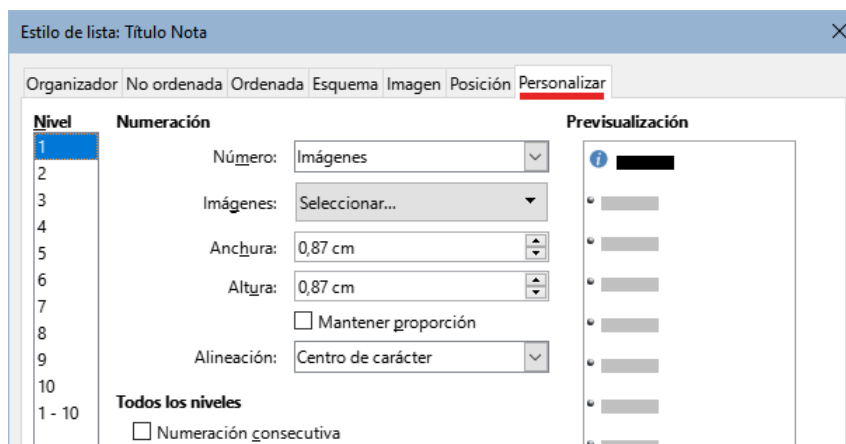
Estilo de lista: Título Nota

Organizador No ordenada Ordenada Esquema Imagen Posición Personalizar

Nivel
1
2
3
4
5
6
7
8
9
10
1 - 10

Numeración

Número: Imágenes

Imágenes: Seleccionar...

Anchura: 0,87 cm

Altura: 0,87 cm

Mantener proporción

Alineación: Centro de carácter

Todos los niveles

Numeración consecutiva

Previsualización